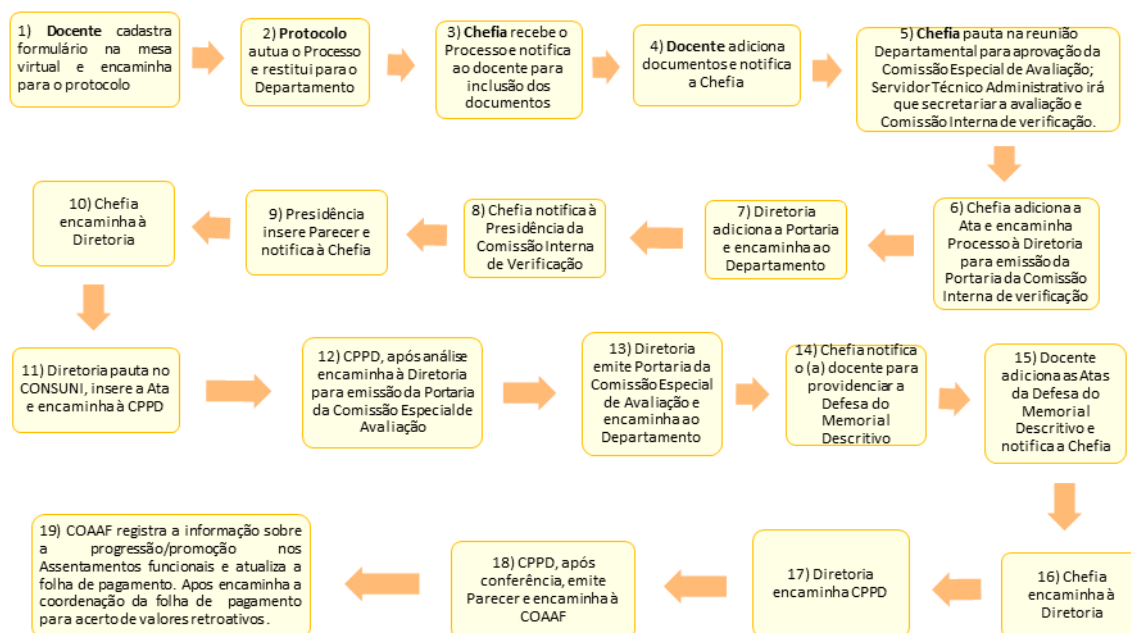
1) **Docente** cadastra formulário na mesa virtual e encaminha para o protocolo

2) **Protocolo** autua o Processo e restitui para o Departamento

3) **Chefia** recebe o Processo e notifica ao docente para inclusão dos documentos

4) **Docente** adiciona documentos e notifica a Chefia

5) **Chefia** pauta na reunião Departamental para aprovação da Comissão Especial de Avaliação; Servidor Técnico Administrativo irá que secretariar a avaliação e Comissão Interna de verificação.

6) Chefia adiciona a Ata e encaminha Processo à Diretoria para emissão da Portaria da Comissão Interna de verificação

7) Diretoria adiciona a Portaria e encaminha ao Departamento

8) Chefia notifica à Presidência da Comissão Interna de Verificação

9) Presidência insere Parecer e notifica à Chefia

10) Chefia encaminha à Diretoria

11) Diretoria pauta no CONSUNI, insere a Ata e encaminha à CPPD

12) CPPD, após análise encaminha à Diretoria para emissão da Portaria da Comissão Especial de Avaliação

13) Diretoria emite Portaria da Comissão Especial de Avaliação e encaminha ao Departamento

14) Chefia notifica o (a) docente para providenciar a Defesa do Memorial Descritivo

15) Docente adiciona as Atas da Defesa do Memorial Descritivo e notifica a Chefia

16) Chefia encaminha à Diretoria

17) Diretoria encaminha CPPD

18) CPPD, após conferência, emite Parecer e encaminha à COAAF

19) COAAF registra a informação sobre a progressão/promoção nos Assentamentos funcionais e atualiza a folha de pagamento. Apos encaminha a coordenação da folha de pagamento para acerto de valores retroativos.